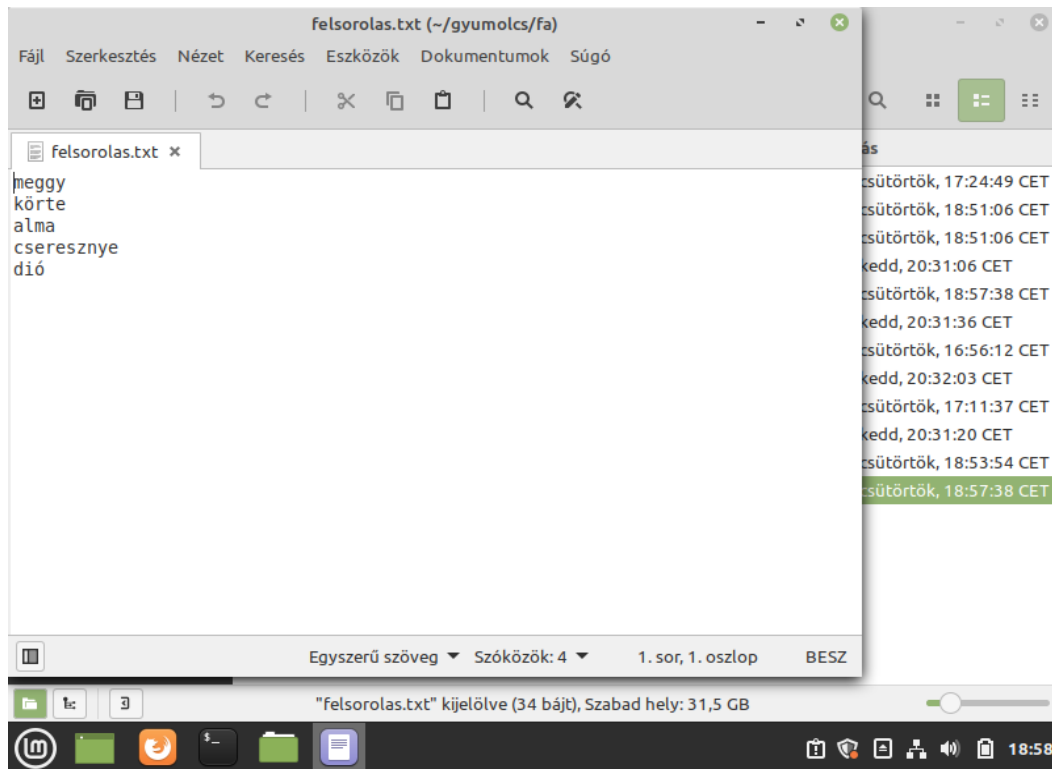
felsorolas.txt (~/gyumolcs/fa)

Fájl Szerkesztés Nézet Keresés Eszközök Dokumentumok Súgó

felsorolas.txt ×

meggy
körte
alma
cseresznye
dió

Egyszerű szöveg ▾ Szóközök: 4 ▾ 1. sor, 1. oszlop BESZ

ás
csütörtök, 17:24:49 CET
csütörtök, 18:51:06 CET
csütörtök, 18:51:06 CET
kedd, 20:31:06 CET
csütörtök, 18:57:38 CET
kedd, 20:31:36 CET
csütörtök, 16:56:12 CET
kedd, 20:32:03 CET
csütörtök, 17:11:37 CET
kedd, 20:31:20 CET
csütörtök, 18:53:54 CET
csütörtök, 18:57:38 CET

"felsorolas.txt" kijelölve (34 bájt), Szabad hely: 31,5 GB

18:58